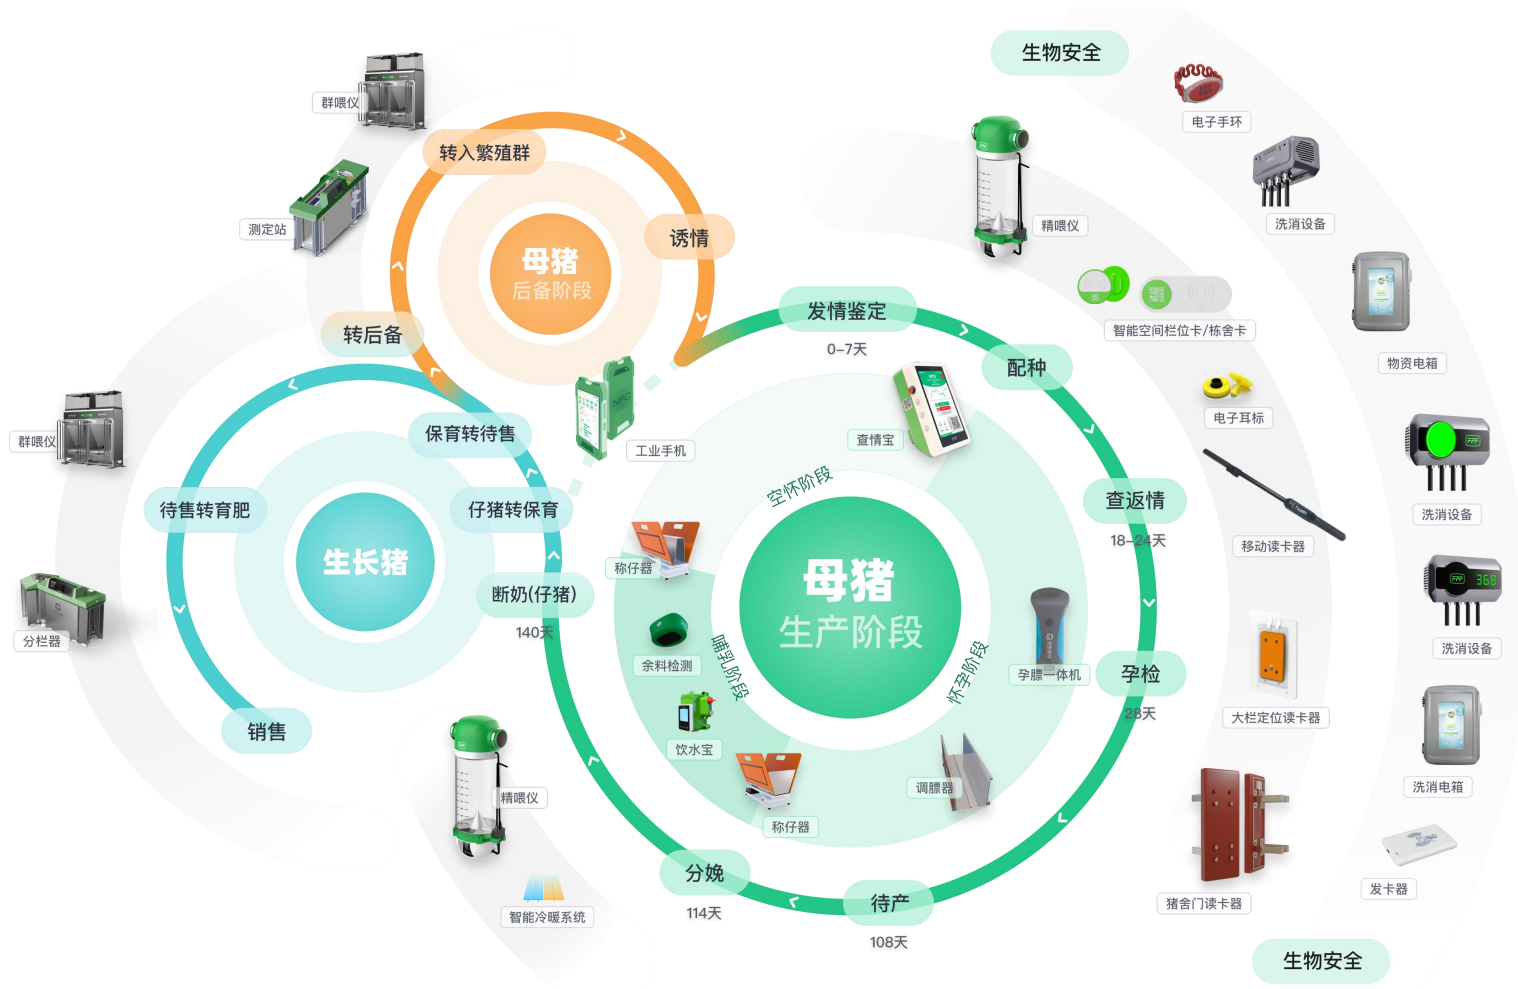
生物安全

群喂仪

转入繁殖群

母猪
后备阶段

诱情

测定站

转后备

发情鉴定

0~7天

配种

精喂仪

电子手环

洗消设备

智能空间栏位卡/栋舍卡

物资电箱

电子耳标

群喂仪

保育转待售

工业手机

查情宝

待售转育肥

仔猪转保育

生长猪

空怀阶段

查返情

18~24天

移动读卡器

洗消设备

断奶(仔猪)

140天

称仔器

母猪
生产阶段

分栏器

余料检测

哺乳阶段

怀孕阶段

孕膘一体机

孕检

28天

大栏定位读卡器

洗消设备

饮水宝

销售

精喂仪

称仔器

调膘器

洗消电箱

分娩

114天

待产

108天

智能冷暖系统

猪舍门读卡器

发卡器

生物安全